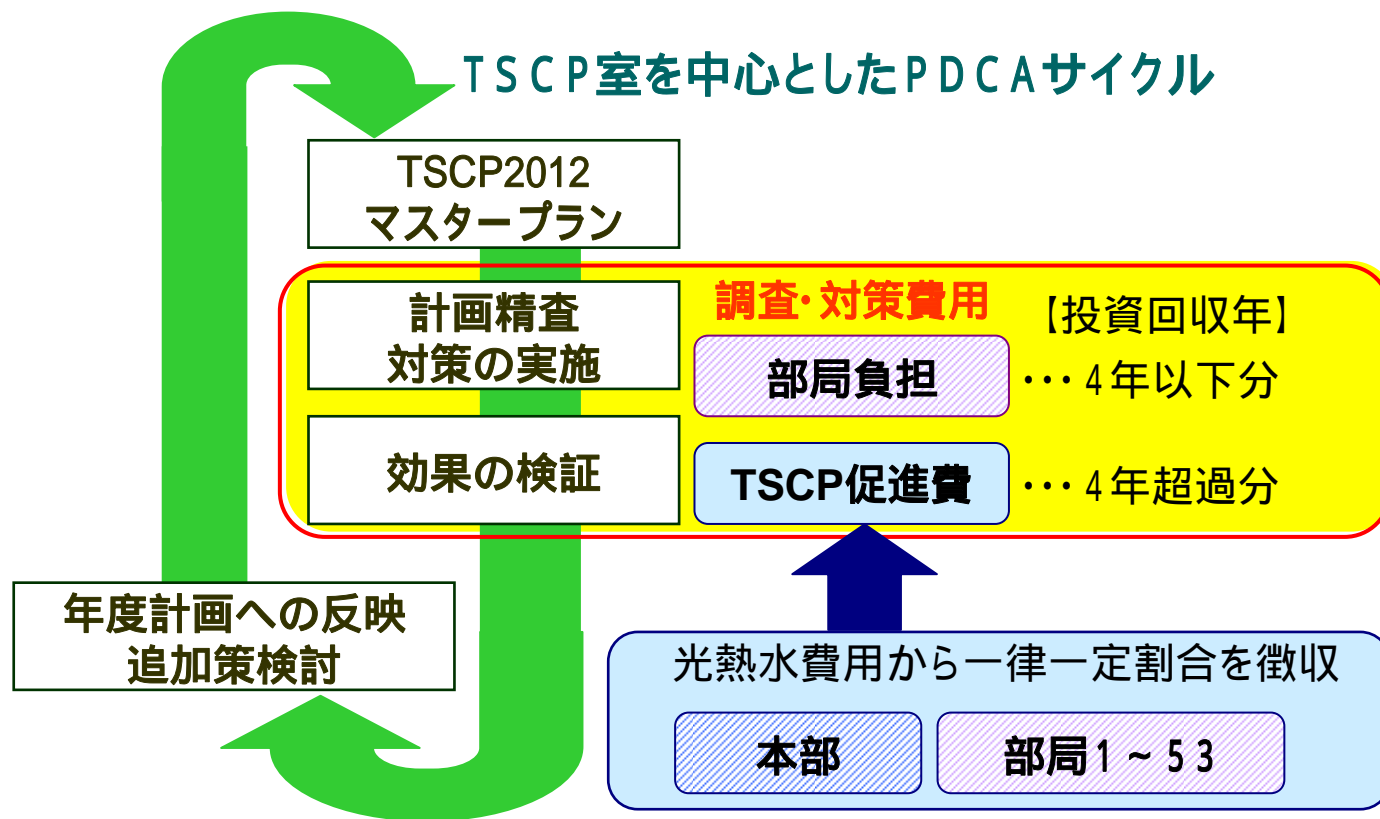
TSCP室を中心としたPDCAサイクル

TSCP2012
マスタープラン

計画精査
対策の実施

効果の検証

調査･対策費用

【投資回収年】

部局負担

･･･4年以下分

TSCP促進費

･･･4年超過分

年度計画への反映
追加策検討

光熱水費用から一律一定割合を徴収

本部

部局1～53